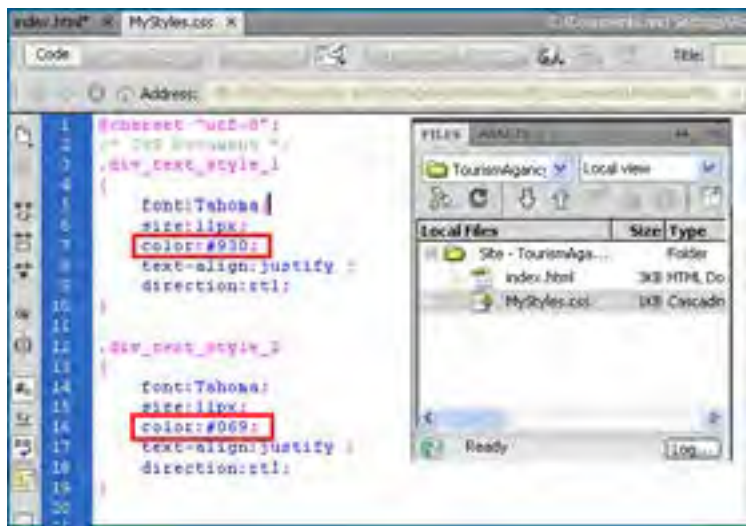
index.html* × MyStyles.css ×

Code

Title:

Address:

1 @charset "utf-8";
2 /* CSS Document */
3 .div_text_style_1
4 {
5 font:Tahoma;
6 size:11px;
7 color:#930;
8 text-align:justify ;
9 direction:rtl;
10 }
11
12 .div_text_style_2
13 {
14 font:Tahoma;
15 size:11px;
16 color:#069;
17 text-align:justify ;
18 direction:rtl;
19 }
20

FILES ASSETS

TourismAgency Local view

| Local Files | Size | Type |
|---|---|---|
| Site - TourismAga... | | Folder |
| index.html | 3KB | HTML Do |
| MyStyles.css | 1KB | Cascadin |

Ready

Log...